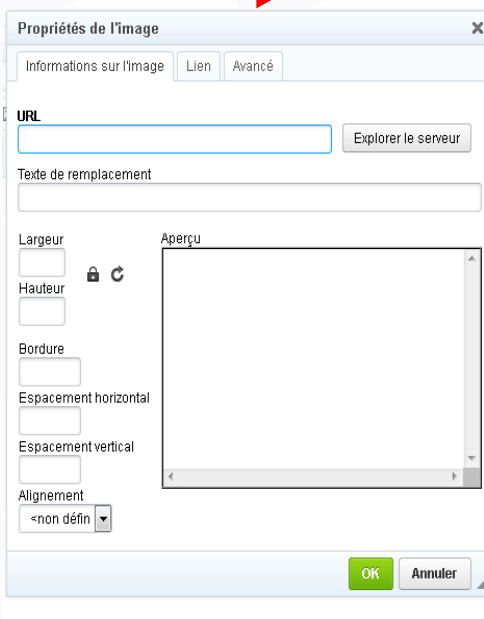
Propriétés de l'image ×

Informations sur l'image | Lien | Avancé

URL

Explorer le serveur

Texte de remplacement

Largeur

Aperçu

Hauteur

Bordure

Espacement horizontal

Espacement vertical

Alignement

<non défin

OK Annuler